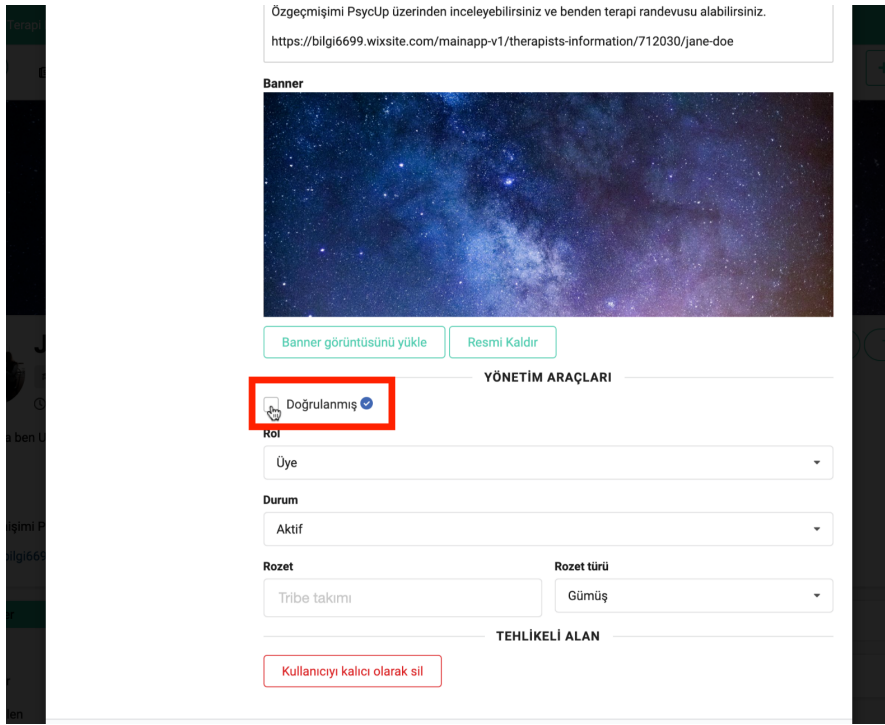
Terapi

Özgeçmişimi PsycUp üzerinden inceleyebilirsiniz ve benden terapi randevusu alabilirsiniz.

https://bilgi6699.wixsite.com/mainapp-v1/therapists-information/712030/jane-doe

Banner

Banner görüntüsünü yükle

Resmi Kaldır

YÖNETİM ARAÇLARI

Doğrulanmış

Rol

Üye

Durum

Aktif

Rozet

Tribe takımı

Rozet türü

Gümüş

TEHLİKELİ ALAN

Kullanıcıyı kalıcı olarak sil

J

a ben U

işimi P

bilgi669

len